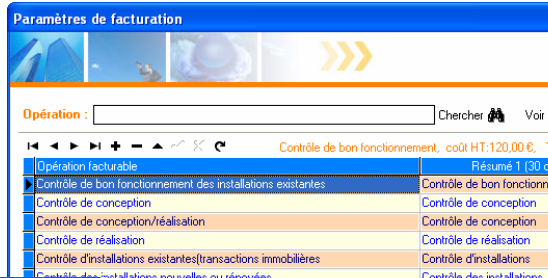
Paramètres de facturation

Opération :

Chercher

Voir

Contrôle de bon fonctionnement, coût HT:120,00 €,

| Opération facturable | Résumé 1 (30 c |
|---|---|
| Contrôle de bon fonctionnement des installations existantes | Contrôle de bon fonctionn |
| Contrôle de conception | Contrôle de conception |
| Contrôle de conception/réalisation | Contrôle de conception |
| Contrôle de réalisation | Contrôle de réalisation |
| Contrôle d'installations existantes(transactions immobilières | Contrôle d'installations |
| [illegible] | Contrôle des installations |